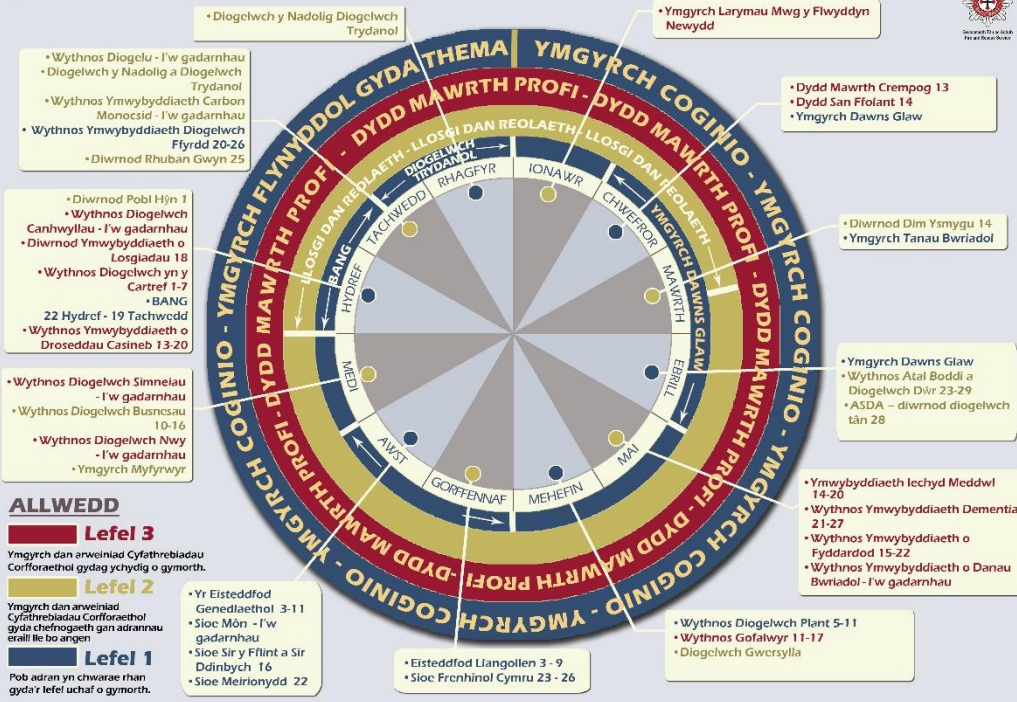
• Diogelwch y Nadolig Diogelwch Trydanol

• Ymgyrch Larymau Mwg y Flwyddyn Newydd

Gwasanaeth Tân ac Achub
Fire and Rescue Service

• Wythnos Diogelu - I'w gadarnhau
• Diogelwch y Nadolig a Diogelwch Trydanol
• Wythnos Ymwybyddiaeth Carbon Monocsid - I'w gadarnhau
• Wythnos Ymwybyddiaeth Diogelwch Ffyrdd 20-26
• Diwrnod Rhuban Gwyn 25

• Dydd Mawrth Crempog 13
• Dydd San Ffolant 14
• Ymgyrch Dawns Glaw

• Diwrnod Pobl Hŷn 1
• Wythnos Diogelwch Canhwyllau - I'w gadarnhau
• Diwrnod Ymwybyddiaeth o Losgiadau 18
• Wythnos Diogelwch yn y Cartref 1-7
• BANG 22 Hydref - 19 Tachwedd
• Wythnos Ymwybyddiaeth o Droseddau Casineb 13-20

• Diwrnod Dim Ysmygu 14
• Ymgyrch Tanau Bwriadol

• Wythnos Diogelwch Simneiau - I'w gadarnhau
• Wythnos Diogelwch Busnesau 10-16
• Wythnos Diogelwch Nwy - I'w gadarnhau
• Ymgyrch Myfyrwyr

• Ymgyrch Dawns Glaw
• Wythnos Atal Boddi a Diogelwch Dŵr 23-29
• ASDA – diwrnod diogelwch tân 28

YMGYRCH FLYNYDDOL GYDA THEMA | YMGYRCH COGINIO - YMGYRCH COGINIO - YMGYRCH COGINIO - YMGYRCH COGINIO - YMGYRCH COGINIO - YMGYRCH COGINIO

DYDD MAWRTH PROFI - DYDD MAWRTH PROFI - DYDD MAWRTH PROFI - DYDD MAWRTH PROFI - DYDD MAWRTH PROFI

LLOSGI DAN REOLAETH - LLOSGI DAN REOLAETH - LLOSGI DAN REOLAETH - LLOSGI DAN REOLAETH

DIOGELWCH TRYDANOL
YMGYRCH DAWNS GLAW
BANG

IONAWR
CHWEFROR
MAWRTH
EBRILL
MAI
MEHEFIN
GORFFENNAF
AWST
MEDI
HYDREF
TACHWEDD
RHAGFYR

ALLWEDD
Lefel 3
Ymgyrch dan arweiniad Cyfathrebiadau Corfforaethol gydag ychydig o gymorth.
Lefel 2
Ymgyrch dan arweiniad Cyfathrebiadau Corfforaethol gyda chefnogaeth gan adrannau eraill lle bo angen
Lefel 1
Pob adran yn chwarae rhan gyda'r lefel uchaf o gymorth.

• Ymwybyddiaeth Iechyd Meddwl 14-20
• Wythnos Ymwybyddiaeth Dementia 21-27
• Wythnos Ymwybyddiaeth o Fyddardod 15-22
• Wythnos Ymwybyddiaeth o Danau Bwriadol - I'w gadarnhau

• Yr Eisteddfod Genedlaethol 3-11
• Sioe Môn - I'w gadarnhau
• Sioe Sir y Fflint a Sir Ddinbych 16
• Sioe Meirionydd 22

• Eisteddfod Llangollen 3 - 9
• Sioe Frenhinol Cymru 23 - 26

• Wythnos Diogelwch Plant 5-11
• Wythnos Gofalwyr 11-17
• Diogelwch Gwersylla